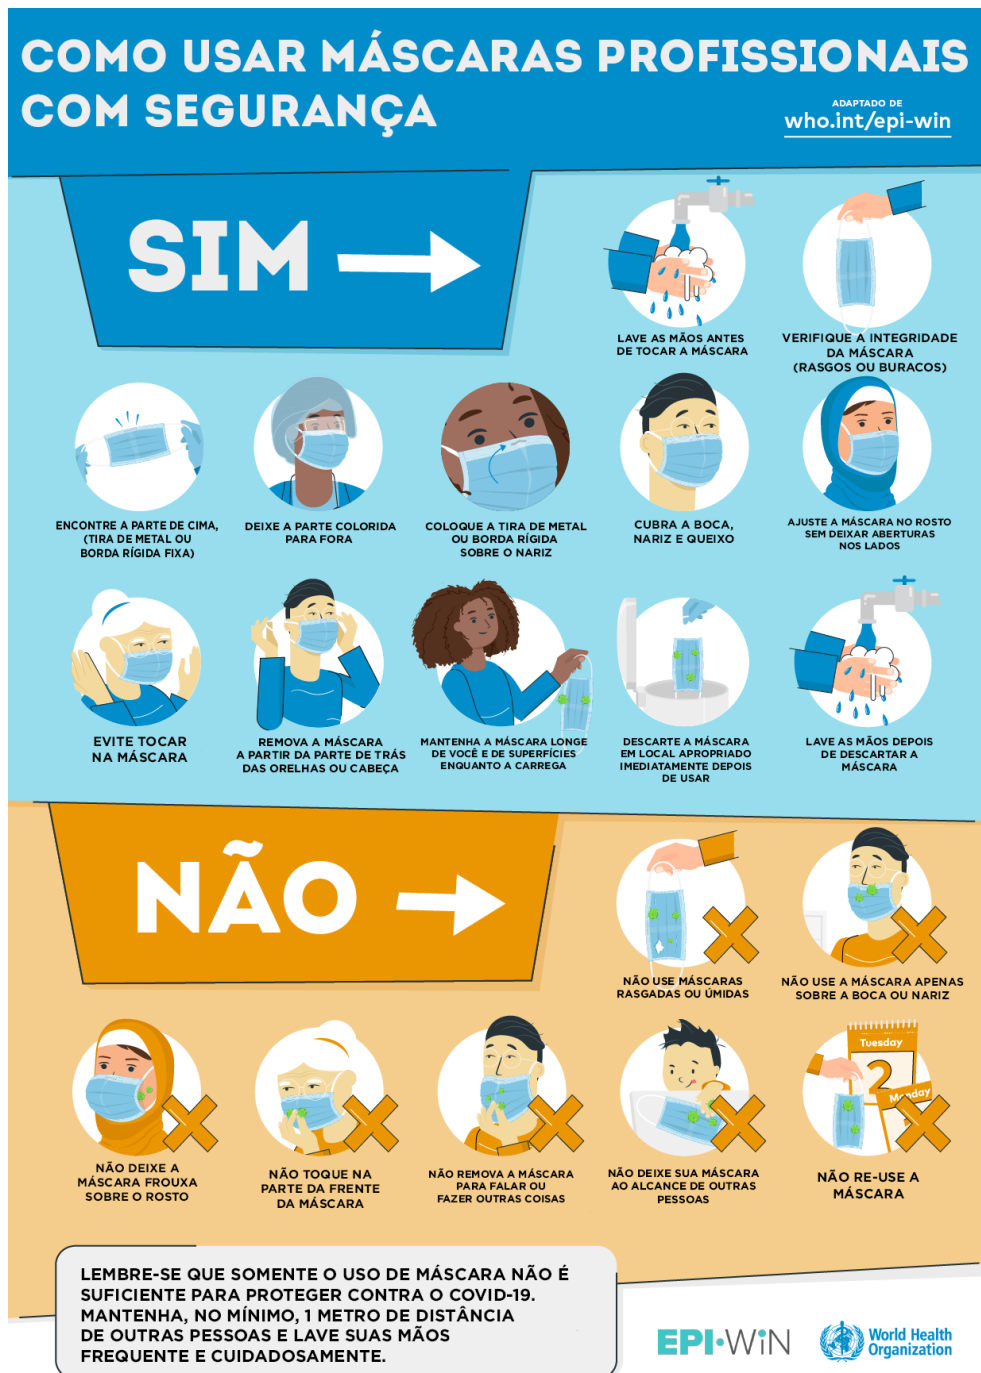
COMO USAR MÁSCARAS PROFISSIONAIS COM SEGURANÇA

ADAPTADO DE
who.int/epi-win

SIM

LAVE AS MÃOS ANTES DE TOCAR A MÁSCARA

VERIFIQUE A INTEGRIDADE DA MÁSCARA (RASGOS OU BURACOS)

ENCONTRE A PARTE DE CIMA, (TIRA DE METAL OU BORDA RÍGIDA FIXA)

DEIXE A PARTE COLORIDA PARA FORA

COLOQUE A TIRA DE METAL OU BORDA RÍGIDA SOBRE O NARIZ

CUBRA A BOCA, NARIZ E QUEIXO

AJUSTE A MÁSCARA NO ROSTO SEM DEIXAR ABERTURAS NOS LADOS

EVITE TOCAR NA MÁSCARA

REMOVA A MÁSCARA A PARTIR DA PARTE DE TRÁS DAS ORELHAS OU CABEÇA

MANTENHA A MÁSCARA LONGE DE VOCÊ E DE SUPERFÍCIES ENQUANTO A CARREGA

DESCARTE A MÁSCARA EM LOCAL APROPRIADO IMEDIATAMENTE DEPOIS DE USAR

LAVE AS MÃOS DEPOIS DE DESCARTAR A MÁSCARA

NÃO

NÃO USE MÁSCARAS RASGADAS OU ÚMIDAS

NÃO USE A MÁSCARA APENAS SOBRE A BOCA OU NARIZ

NÃO DEIXE A MÁSCARA FROUXA SOBRE O ROSTO

NÃO TOQUE NA PARTE DA FRENTE DA MÁSCARA

NÃO REMOVA A MÁSCARA PARA FALAR OU FAZER OUTRAS COISAS

NÃO DEIXE SUA MÁSCARA AO ALCANCE DE OUTRAS PESSOAS

Tuesday
2
Monday

NÃO RE-USE A MÁSCARA

LEMBRE-SE QUE SOMENTE O USO DE MÁSCARA NÃO É SUFICIENTE PARA PROTEGER CONTRA O COVID-19. MANTENHA, NO MÍNIMO, 1 METRO DE DISTÂNCIA DE OUTRAS PESSOAS E LAVE SUAS MÃOS FREQUENTE E CUIDADOSAMENTE.

EPI·WIN

World Health Organization